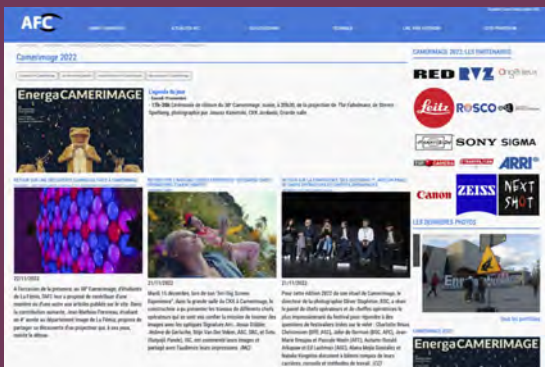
AFC

Camerimage 2022

EnergaCAMERIMAGE

Légende du jour

CAMERIMAGE 2022, LES PARTENAIRES

RED RVZ

Leitz ROSCO

SONY SIGMA

ARRI

Canon ZEISS NEXT SHOT

LES DERNIÈRES PHOTOS

21/11/2022

21/11/2022

22/11/2022

21/11/2022

EnergaCAMERIMAGE